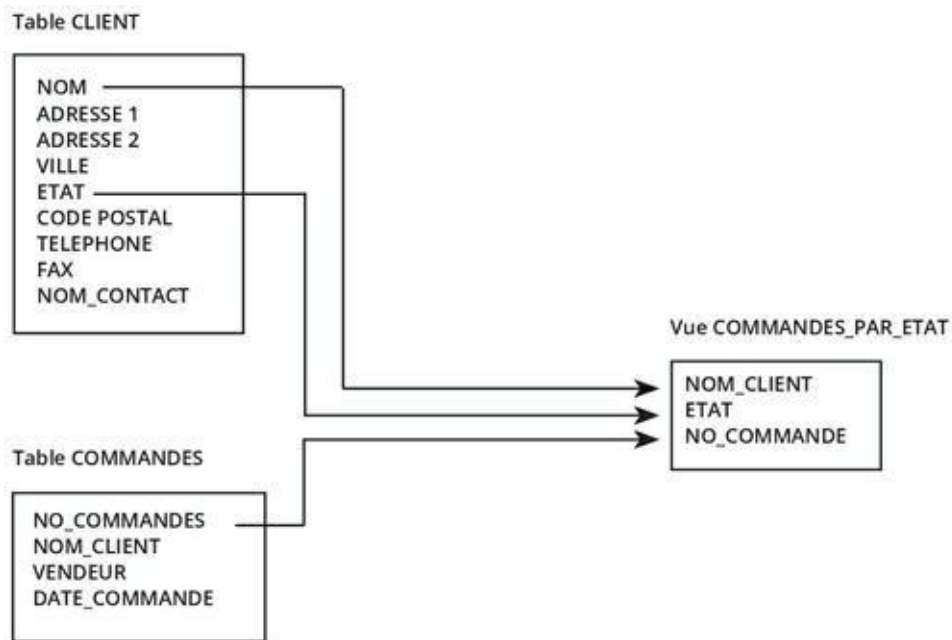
Table CLIENT

NOM
ADRESSE 1
ADRESSE 2
VILLE
ETAT
CODE POSTAL
TELEPHONE
FAX
NOM_CONTACT

Vue COMMANDES_PAR_ETAT

NOM_CLIENT
ETAT
NO_COMMANDE

Table COMMANDES

NO_COMMANDES
NOM_CLIENT
VENDEUR
DATE_COMMANDE